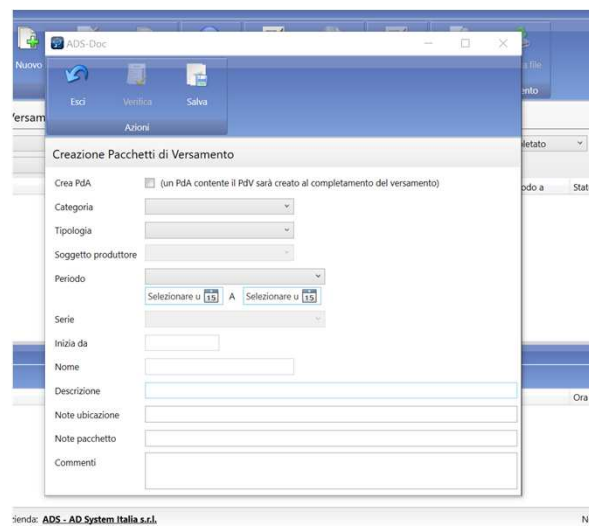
Nuovo

ADS-Doc

Esci
Verifica
Salva
Azioni

a file
ento

'ersam

pletato
odo a
Stat

Creazione Pacchetti di Versamento

Crea PdA
(un PdA contenente il PdV sarà creato al completamento del versamento)

Categoria
Tipologia
Soggetto produttore
Periodo
Selezionare u 15 A Selezionare u 15
Serie
Inizia da
Nome
Descrizione
Note ubicazione
Note pacchetto
Commenti

Ora

ienda: ADS - AD System Italia s.r.l.

N